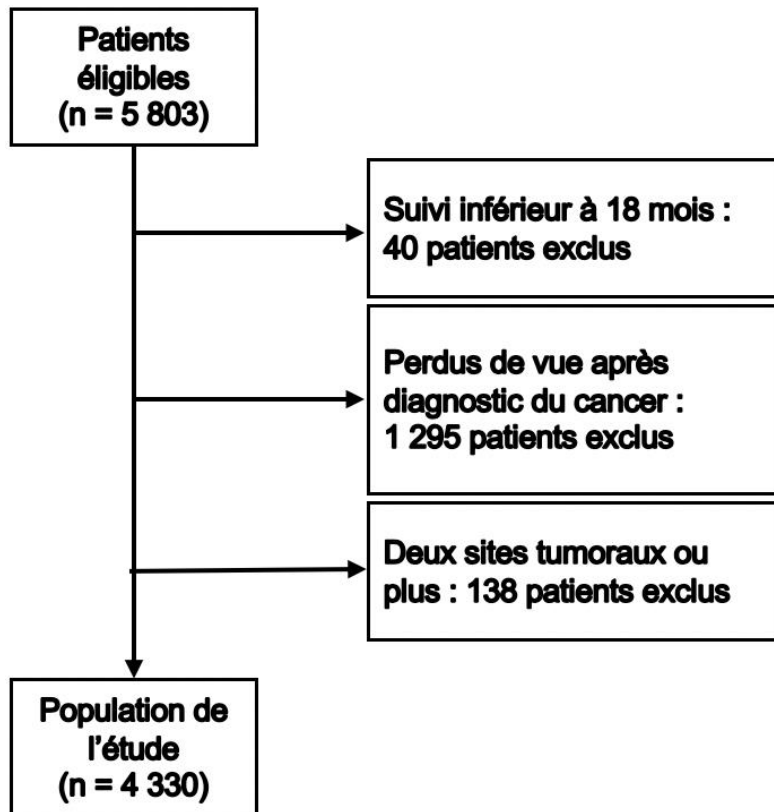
Patients éligibles (n = 5 803)

Suivi inférieur à 18 mois : 40 patients exclus

Perdus de vue après diagnostic du cancer : 1 295 patients exclus

Deux sites tumoraux ou plus : 138 patients exclus

Population de l'étude (n = 4 330)